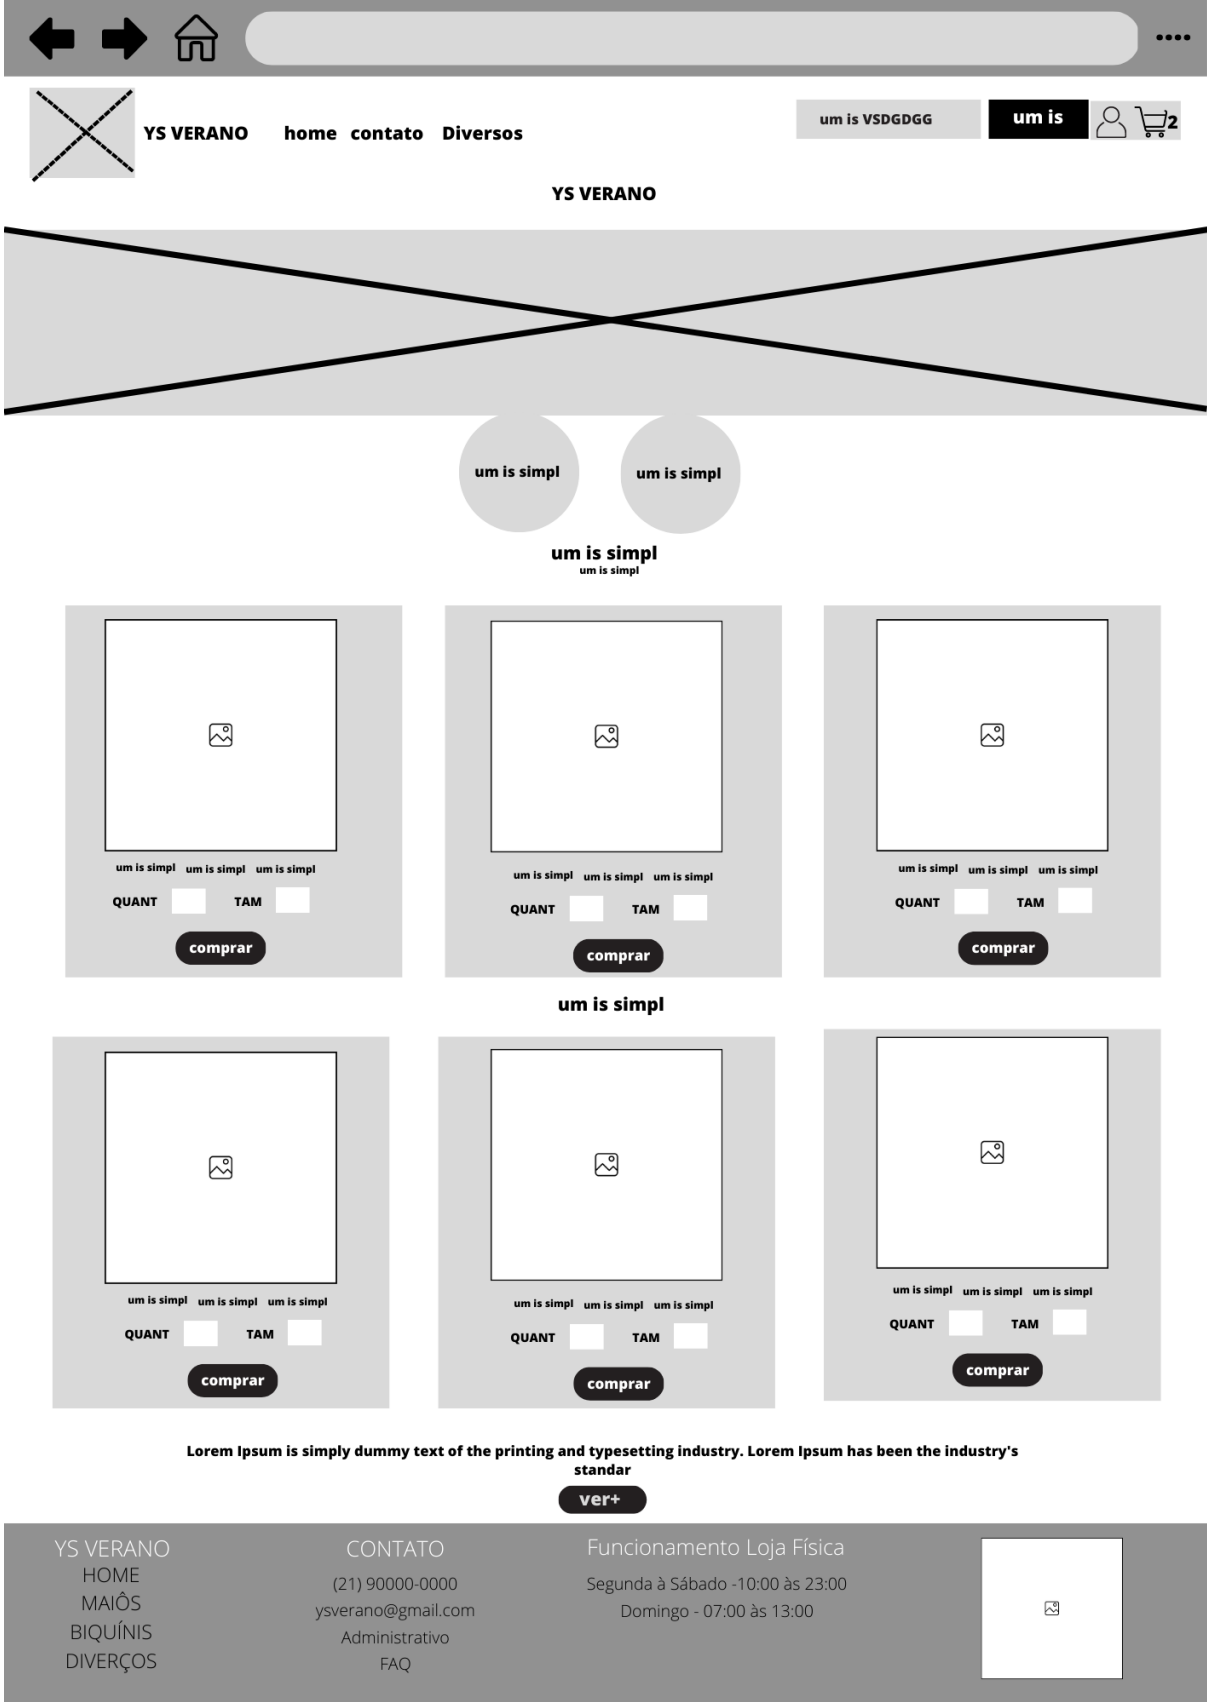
....

YS VERANO home contato Diversos

um is VSDGDGG
um is
2

YS VERANO

um is simpl
um is simpl

um is simpl
um is simpl

um is simpl um is simpl um is simpl
QUANT TAM
comprar

um is simpl um is simpl um is simpl
QUANT TAM
comprar

um is simpl um is simpl um is simpl
QUANT TAM
comprar

um is simpl

um is simpl um is simpl um is simpl
QUANT TAM
comprar

um is simpl um is simpl um is simpl
QUANT TAM
comprar

um is simpl um is simpl um is simpl
QUANT TAM
comprar

Lorem Ipsum is simply dummy text of the printing and typesetting industry. Lorem Ipsum has been the industry's standar

ver+

YS VERANO
HOME
MAIÔS
BIQUÍNIS
DIVERÇOS

CONTATO
(21) 90000-0000
ysverano@gmail.com
Administrativo
FAQ

Funcionamento Loja Física
Segunda à Sábado -10:00 às 23:00
Domingo - 07:00 às 13:00